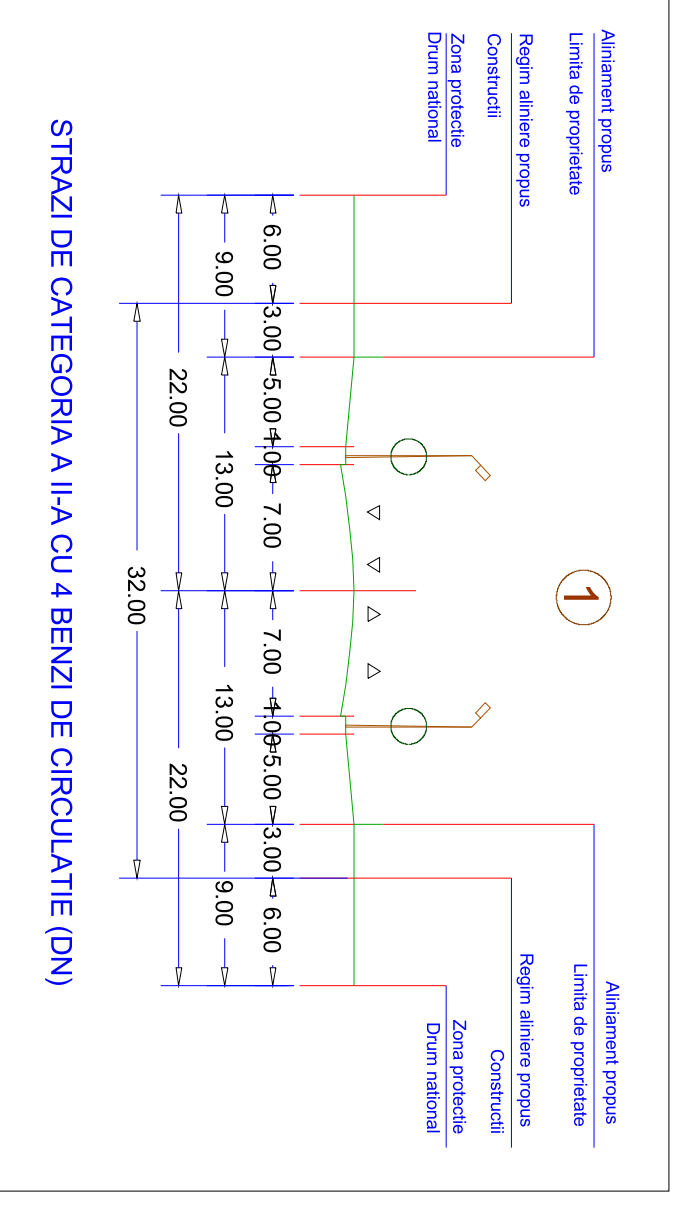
Aliniament propus
Limita de proprietate
Regim aliniere propus
Constructii
Zona protectie
Drum national

STRAZI DE CATEGORIA A II-A CU 4 BENZI DE CIRCULATIE (DN)

1

6.00
3.00
5.00
1.00
7.00
7.00
1.00
5.00
3.00
6.00

9.00
13.00
13.00
9.00

22.00
22.00

32.00

Aliniament propus
Limita de proprietate
Regim aliniere propus
Constructii
Zona protectie
Drum national